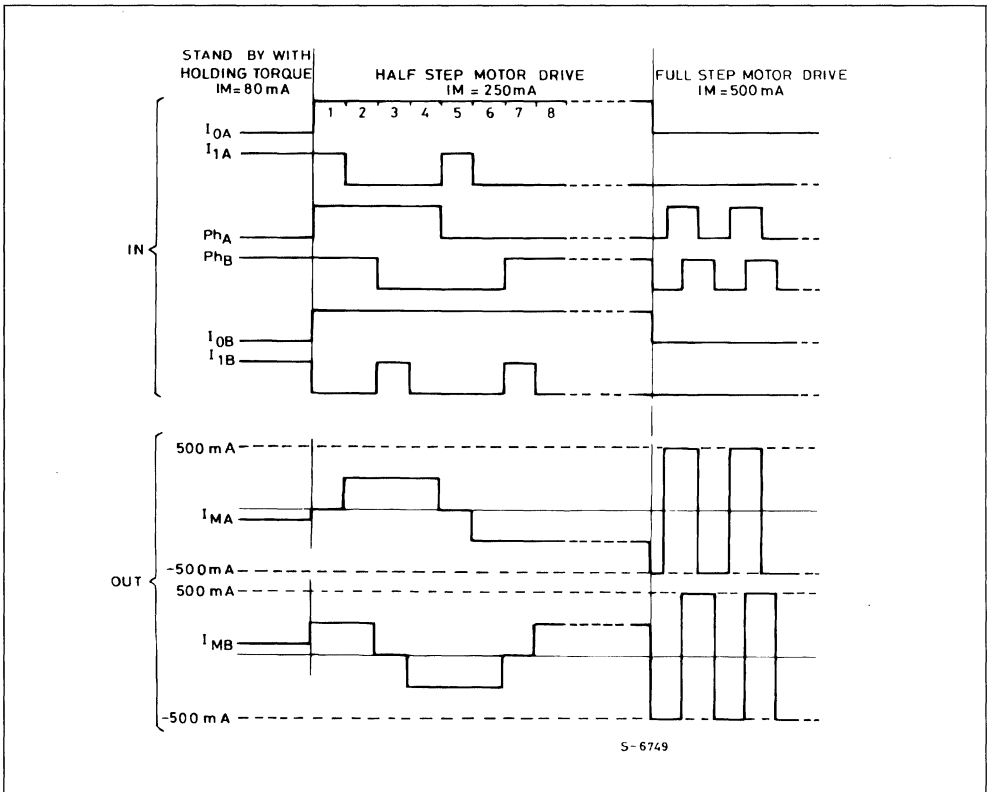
STAND BY WITH HOLDING TORQUE IM = 80 mA

HALF STEP MOTOR DRIVE IM = 250 mA

FULL STEP MOTOR DRIVE IM = 500 mA

1 2 3 4 5 6 7 8

$I_{0A}$

$I_{1A}$

$Ph_A$

$Ph_B$

$I_{0B}$

$I_{1B}$

IN

500 mA

$I_{MA}$

-500 mA

OUT

500 mA

$I_{MB}$

-500 mA

S-6749